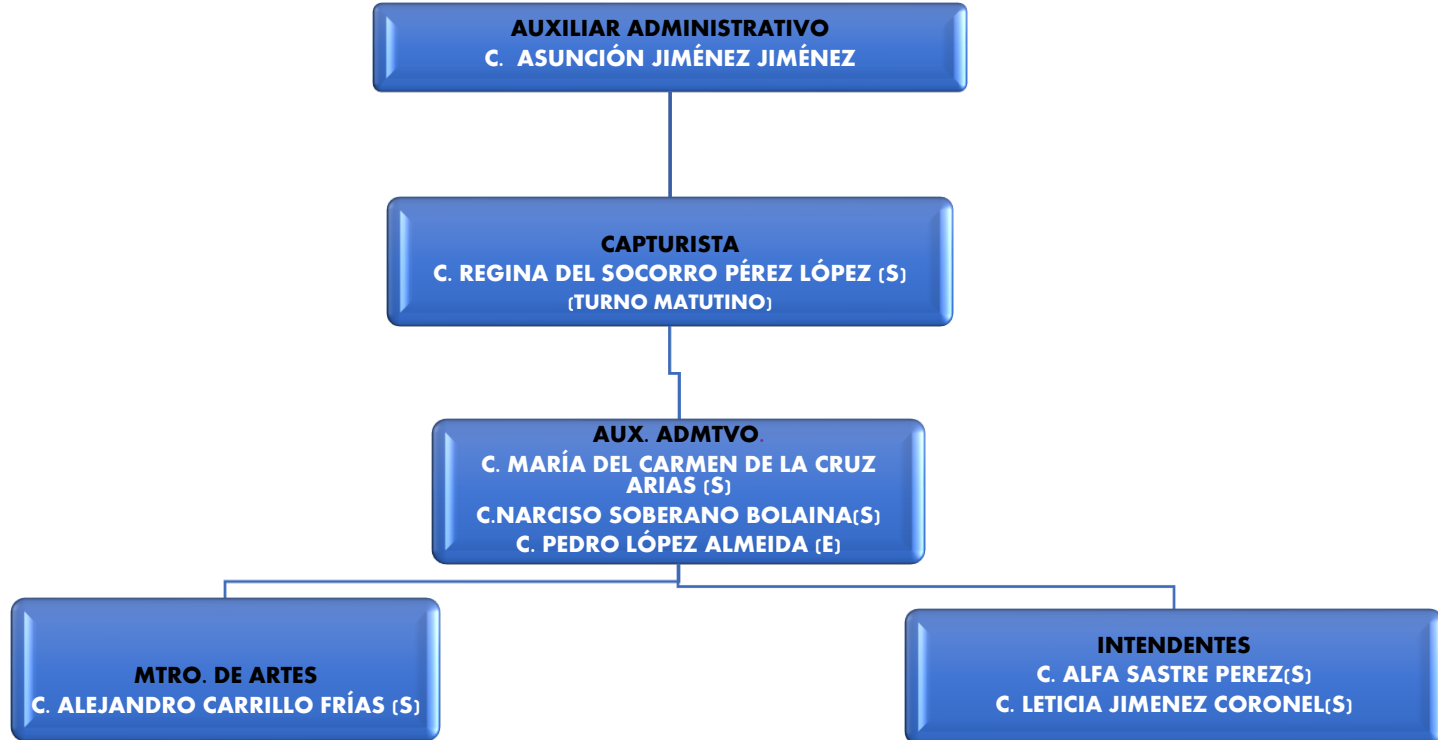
AUXILIAR ADMINISTRATIVO
C. ASUNCIÓN JIMÉNEZ JIMÉNEZ

CAPTURISTA
C. REGINA DEL SOCORRO PÉREZ LÓPEZ (S)
(TURNO MATUTINO)

AUX. ADMTVO.
C. MARÍA DEL CARMEN DE LA CRUZ ARIAS (S)
C.NARCISO SOBERANO BOLAINA(S)
C. PEDRO LÓPEZ ALMEIDA (E)

MTRO. DE ARTES
C. ALEJANDRO CARRILLO FRÍAS (S)

INTENDENTES
C. ALFA SASTRE PEREZ(S)
C. LETICIA JIMENEZ CORONEL(S)